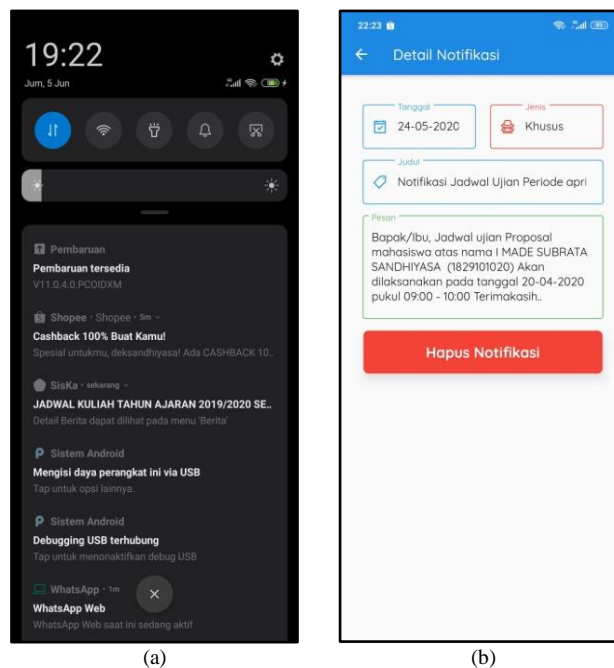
19:22

Jum, 5 Jun

Pembaruan
Pembaruan tersedia
V11.0.4.0.PCOIDXM

Shopee · Shopee · 5m
Cashback 100% Buat Kamu!
Spesial untukmu, deksandhiyasa! Ada CASHBACK 10..

SisKa · sekarang
JADWAL KULIAH TAHUN AJARAN 2019/2020 SE..
Detail Berita dapat dilihat pada menu 'Berita'

Sistem Android
Mengisi daya perangkat ini via USB
Tap untuk opsi lainnya.

Sistem Android
Debugging USB terhubung
Tap untuk menonaktifkan debug USB

WhatsApp · 1m
WhatsApp Web
WhatsApp Web saat ini sedang aktif

(a)

22:23

Detail Notifikasi

Tanggal
24-05-2020

Jenis
Khusus

Judul
Notifikasi Jadwal Ujian Periode apri

Pesan
Bapak/Ibu, Jadwal ujian Proposal mahasiswa atas nama I MADE SUBRATA SANDHIYASA (1829101020) Akan dilaksanakan pada tanggal 20-04-2020 pukul 09:00 - 10:00 Terimakasih..

Hapus Notifikasi

(b)